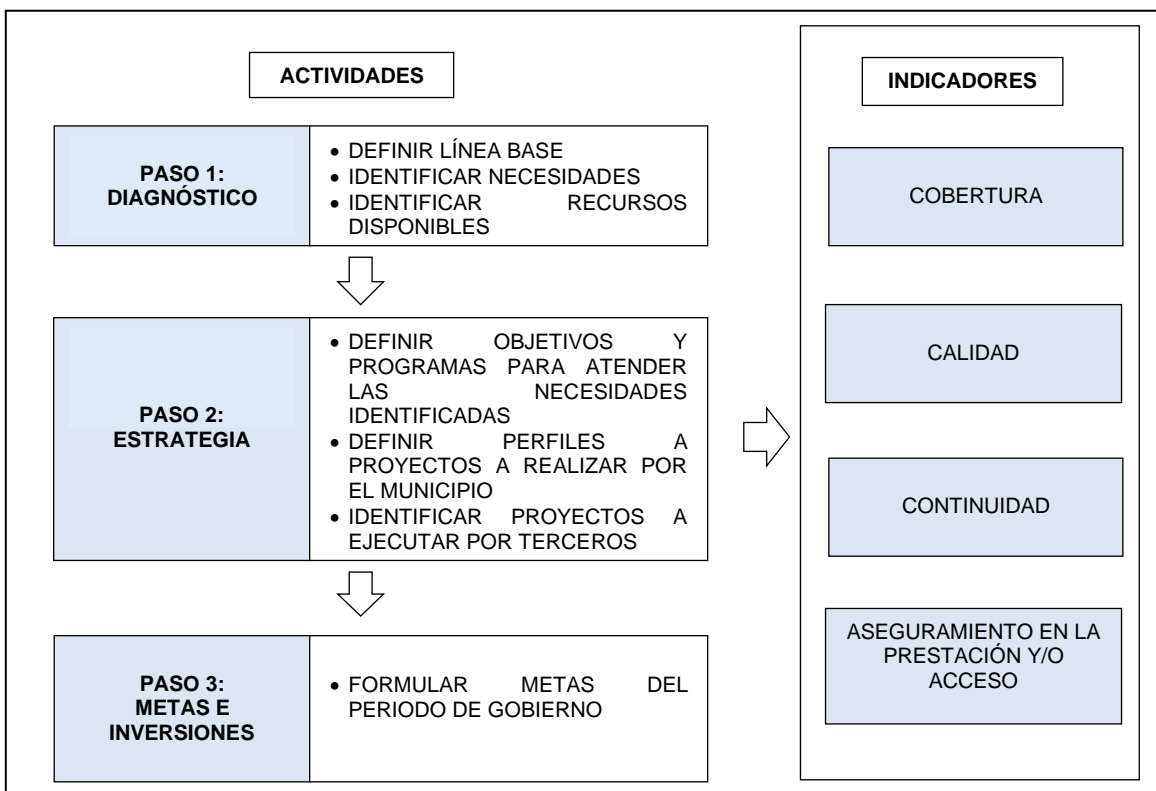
ACTIVIDADES

PASO 1: DIAGNÓSTICO

• DEFINIR LÍNEA BASE
• IDENTIFICAR NECESIDADES
• IDENTIFICAR RECURSOS DISPONIBLES

PASO 2: ESTRATEGIA

• DEFINIR OBJETIVOS Y PROGRAMAS PARA ATENDER LAS NECESIDADES IDENTIFICADAS
• DEFINIR PERFILES A PROYECTOS A REALIZAR POR EL MUNICIPIO
• IDENTIFICAR PROYECTOS A EJECUTAR POR TERCEROS

PASO 3: METAS E INVERSIONES

• FORMULAR METAS DEL PERIODO DE GOBIERNO

INDICADORES

COBERTURA

CALIDAD

CONTINUIDAD

ASEGURAMIENTO EN LA PRESTACIÓN Y/O ACCESO